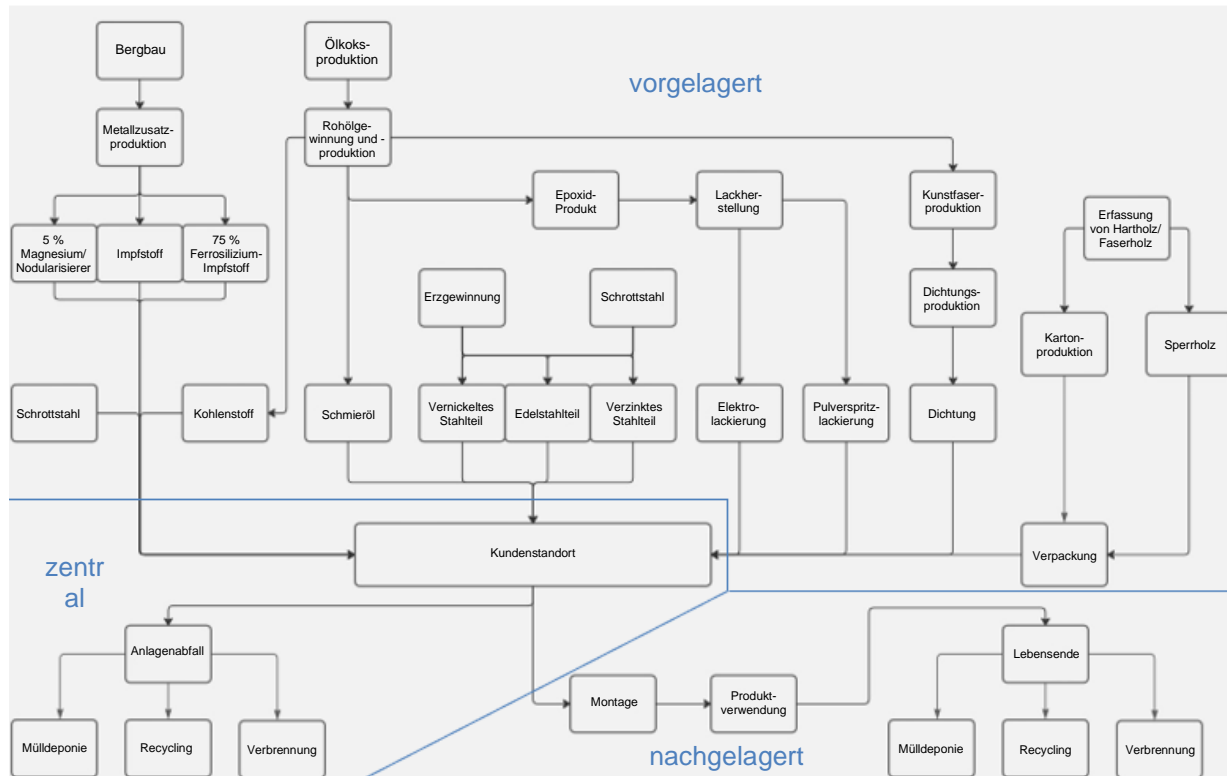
Bergbau

Ölkoksproduktion

vorgelagert

Metallzusatzproduktion

Rohölgewinnung und -produktion

Epoxid-Produkt

Lackherstellung

Kunstfaserproduktion

Erfassung von Hartholz/ Faserholz

5 % Magnesium/ Nodularisierer

Impfstoff

75 % Ferrosilizium-Impfstoff

Erzgewinnung

Schrottstahl

Dichtungsproduktion

Kartonproduktion

Sperrholz

Schrottstahl

Kohlenstoff

Schmieröl

Vernickeltes Stahlteil

Edelstahlteil

Verzinktes Stahlteil

Elektrolackierung

Pulverspritzlackierung

Dichtung

zentr al

Kundenstandort

Verpackung

Anlagenabfall

Lebensende

Montage

Produktverwendung

Mülldeponie

Recycling

Verbrennung

nachgelagert

Mülldeponie

Recycling

Verbrennung